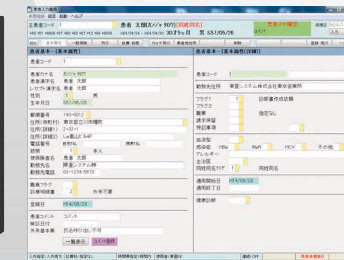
患者入力画面
ファイル 設定 移動 ヘルプ
主患者コード 1 患者 太郎(スズキ タロウ)[同姓同名] 患者メモ編集
男 S57/05/26
患者基本（基本情報）
患者コード 1
患者カナ名 スズキ タロウ
患者漢字名 患者 太郎
レセプト漢字名 患者 太郎
性別 1 男
生年月日 S57/05/26
郵便番号 160-0022
住所(市町村) 東京都新宿区
住所(番地) 2-32-1
住所(方書) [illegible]
電話番号 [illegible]
続柄 本人
世帯主名 患者 太郎
勤務先名 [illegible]
勤務先電話 03-1234-5678
職員フラグ 0
診療明細書 0
登録日 H14/08/28
患者コメント コメント
特記(日付)
禁忌・患者メモ
患者基本（基本情報）
患者コード 1
勤務先住所 東京都新宿区
フラグ1
フラグ2
職業
連名保証
特記事項
血液型
感染症 HBs HCV 梅毒 その他
アレルギー
主治医
同居
適用開始日 H14/08/28
適用終了日
健康診断
一覧表示 コメント削除